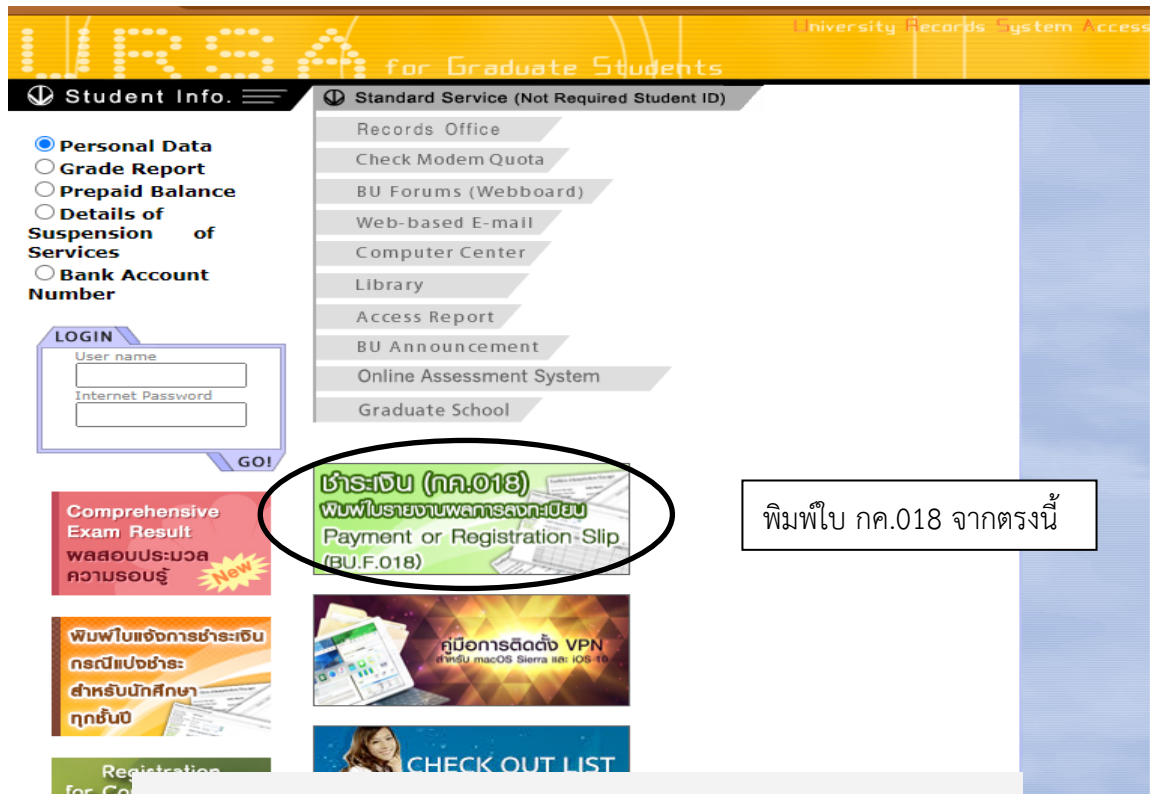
URSA for Graduate Students

University Records System Access

Student Info.

Standard Service (Not Required Student ID)

Personal Data
Grade Report
Prepaid Balance
Details of Suspension of Services
Bank Account Number

Records Office
Check Modem Quota
BU Forums (Webboard)
Web-based E-mail
Computer Center
Library
Access Report
BU Announcement
Online Assessment System
Graduate School

LOGIN
User name
Internet Password
GO!

ชำระเงิน (กค.018)
พิมพ์ใบรายงานผลการลงทะเบียน
Payment or Registration Slip
(BU.F.018)

พิมพ์ใบ กค.018 จากตรงนี้

Comprehensive Exam Result
ผลสอบประมวลความรอบรู้
New

พิมพ์ใบแจ้งการชำระเงิน กรณีแบ่งชำระ สำหรับนักศึกษาทุกชั้นปี

คู่มือการติดตั้ง VPN
สำหรับ macOS Sierra และ iOS 10

Registration for Co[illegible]

CHECK OUT LIST